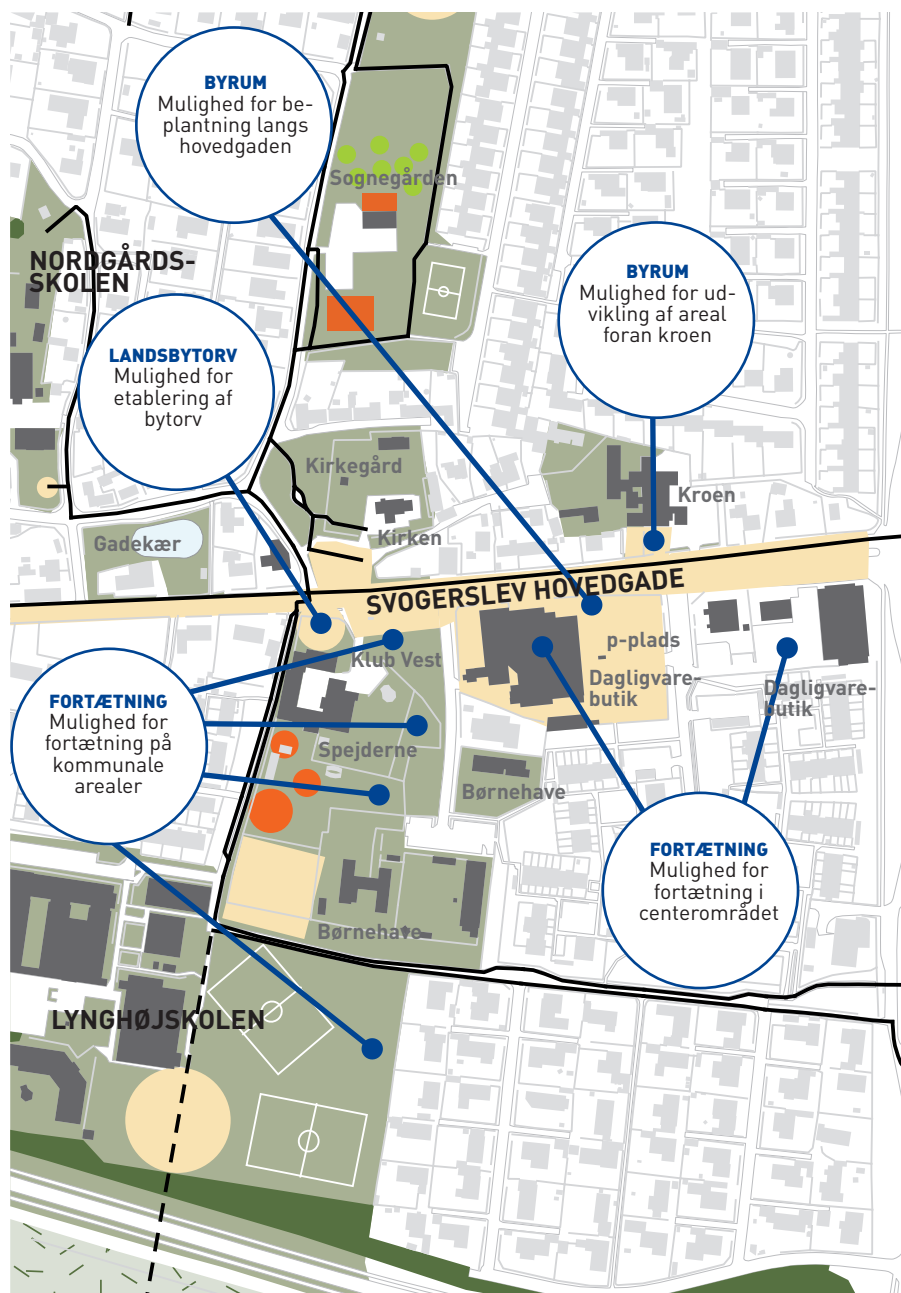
BYRUM
Mulighed for beplantning langs hovedgaden

Sognegården

NORDGÅRDS-SKOLEN

BYRUM
Mulighed for udvikling af areal foran kroen

LANDSBYTORV
Mulighed for etablering af bytorv

Kirkegård

Kroen

Gadekær

Kirken

SVOGERSLEV HOVEDGADE

p-plads

Klub Vest

Dagligvarebutik

Dagligvarebutik

FORTÆTNING
Mulighed for fortætning på kommunale arealer

Spejderne

Børnehave

FORTÆTNING
Mulighed for fortætning i centerområdet

Børnehave

LYNGHØJSKOLEN